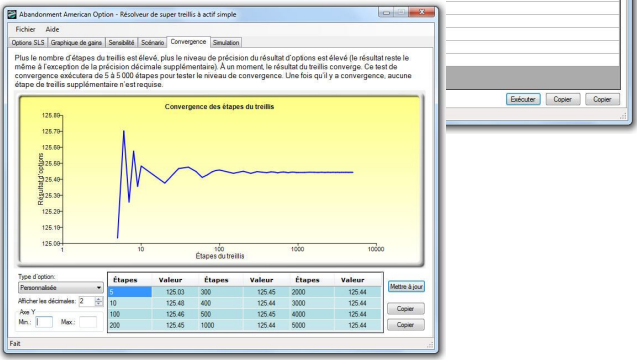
Abandonment American Option - Résolveur de super treillis à actif simple

Fichier Aide

Options SLS | Graphique de gains | Sensibilité | Scénario | Convergence | Simulation

Plus le nombre d'étapes du treillis est élevé, plus le niveau de précision du résultat d'options est élevé (le résultat reste le même à l'exception de la précision décimale supplémentaire). À un moment, le résultat du treillis converge. Ce test de convergence exécutera de 5 à 5 000 étapes pour tester le niveau de convergence. Une fois qu'il y a convergence, aucune étape de treillis supplémentaire n'est requise.

Convergence des étapes du treillis

Résultat d'options

125.80
125.70
125.60
125.50
125.40
125.30
125.20
125.10
125.00

10
100
1000
10000
Étapes du treillis

Type d'option:
Personnalisée
Afficher les décimales: 2
Axe Y
Min.:
Max.:

| Étapes | Valeur | Étapes | Valeur | Étapes | Valeur |
|---|---|---|---|---|---|
| 5 | 125.03 | 300 | 125.45 | 2000 | 125.44 |
| 10 | 125.48 | 400 | 125.44 | 3000 | 125.44 |
| 100 | 125.46 | 500 | 125.45 | 4000 | 125.44 |
| 200 | 125.45 | 1000 | 125.44 | 5000 | 125.44 |

Mettre à jour
Copier
Copier

Fait

Exécuter | Copier | Copier